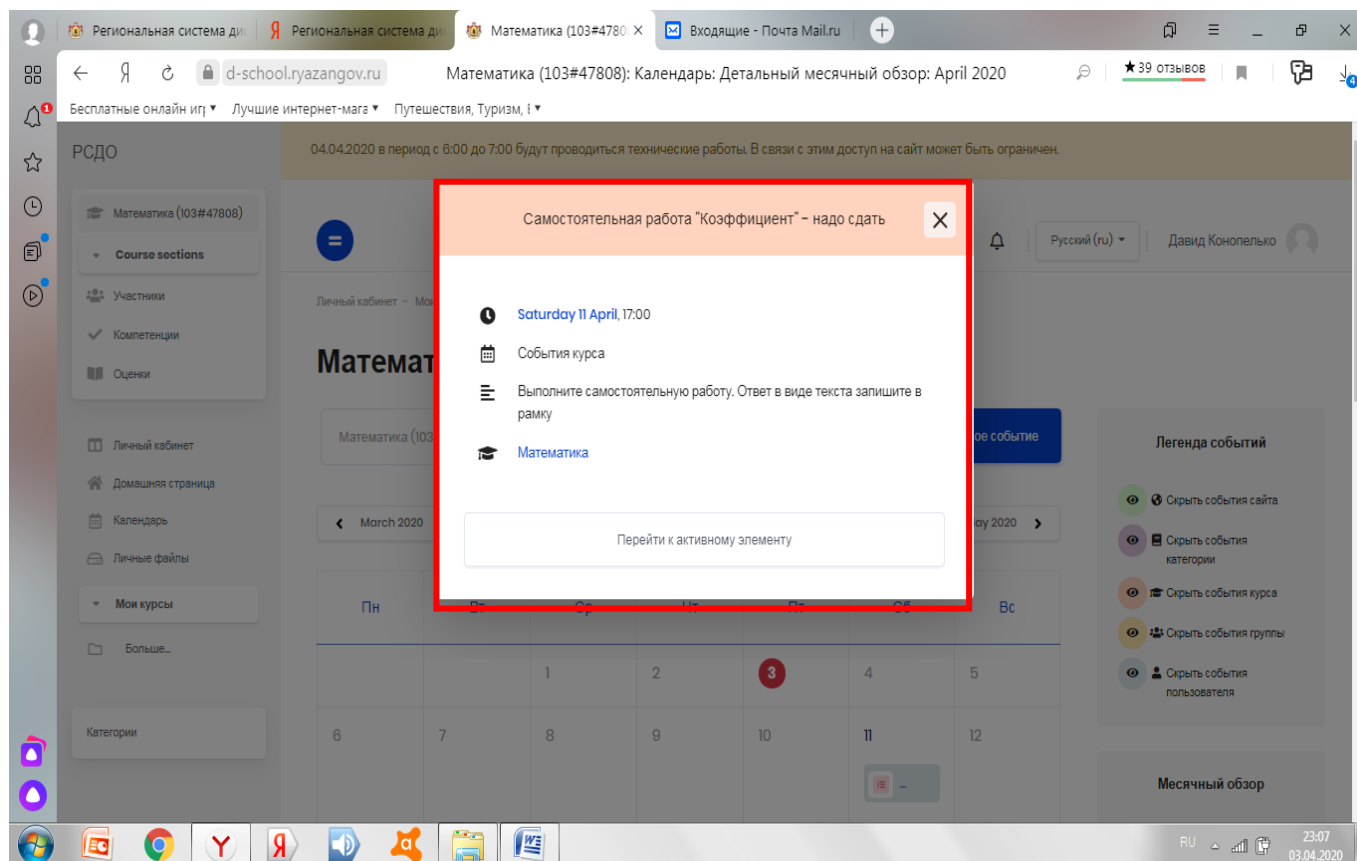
Региональная система ди | Региональная система ди | Математика (103#4780 × | Входящие - Почта Mail.ru

d-school.ryazangov.ru Математика (103#47808): Календарь: Детальный месячный обзор: April 2020

★39 отзывов

Бесплатные онлайн игр ▾ Лучшие интернет-мага ▾ Путешествия, Туризм, ▾

РСДО

04.04.2020 в период с 6:00 до 7:00 будут проводиться технические работы. В связи с этим доступ на сайт может быть ограничен.

Математика (103#47808)

Course sections

Участники

Компетенции

Оценки

Личный кабинет

Домашняя страница

Календарь

Личные файлы

Мои курсы

Больше...

Категории

Русский (ru) ▾ Давид Конопелько

Личный кабинет - Мо

Математ

Математика (103

ое событие

March 2020

ay 2020

| Пн | Вт | Ср | Чт | Пт | Сб | Вс |
|---|---|---|---|---|---|---|
| | | 1 | 2 | 3 | 4 | 5 |
| 6 | 7 | 8 | 9 | 10 | 11 | 12 |

Самостоятельная работа "Коэффициент" - надо сдать

Saturday 11 April, 17:00

События курса

Выполните самостоятельную работу. Ответ в виде текста запишите в рамку

Математика

Перейти к активному элементу

Легенда событий

Скрыть события сайта

Скрыть события категории

Скрыть события курса

Скрыть события группы

Скрыть события пользователя

Месячный обзор

RU 23:07 03.04.2020